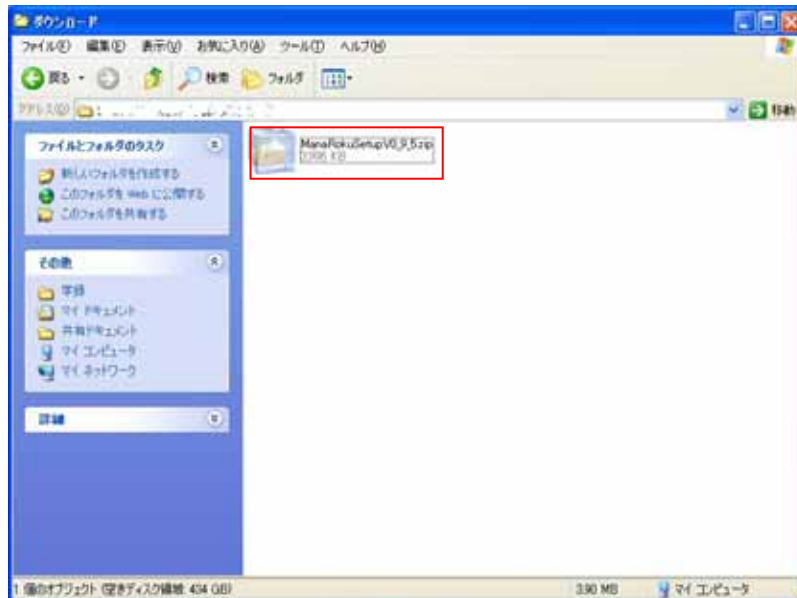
ダウンロード

ファイル(F) 編集(E) 表示(V) お気に入り(A) ツール(T) ヘルプ(H)

戻る 検索 フォルダ

アドレス(D) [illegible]

移動

ファイルとフォルダのタスク

新しいフォルダを作成する

このフォルダを Web に公開する

このフォルダを共有する

その他

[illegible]

マイ ドキュメント

共有ドキュメント

マイ コンピュータ

マイ ネットワーク

詳細

ManaRokuSetupV0_9_5.zip
3,995 KB

1 個のオブジェクト (空きディスク領域: 434 GB)

3.90 MB

マイ コンピュータ